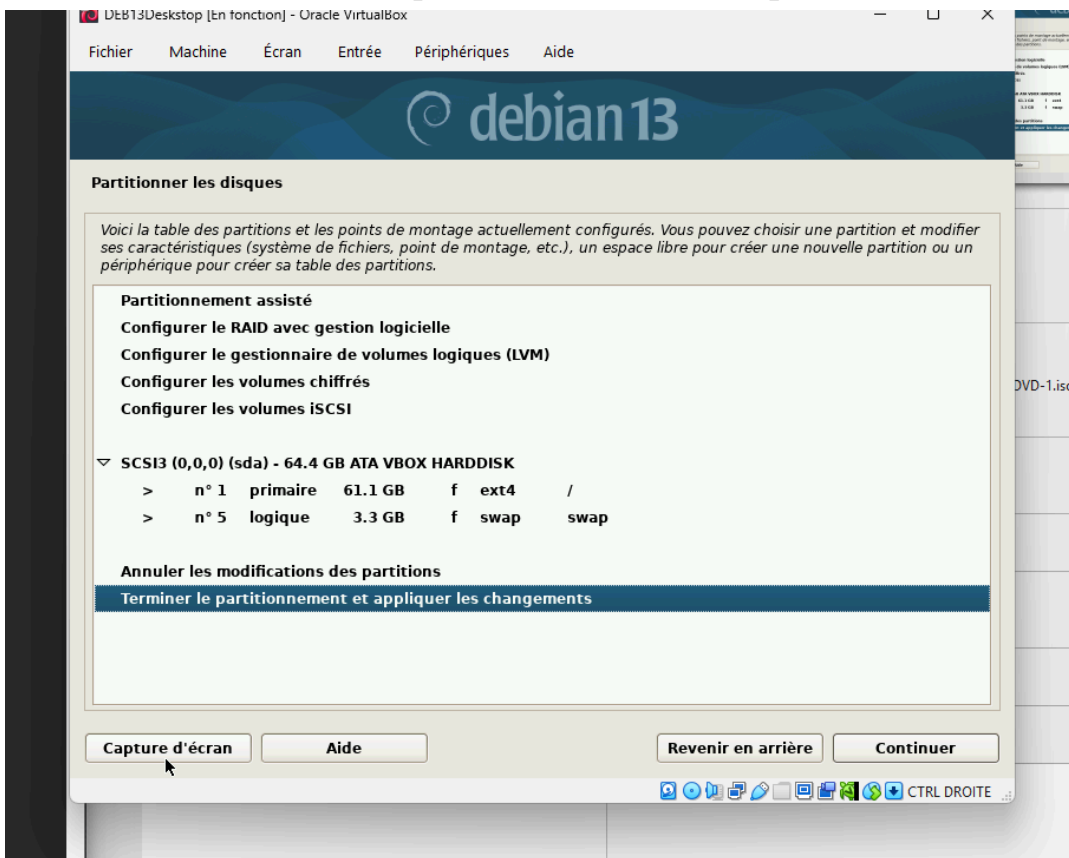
DEB13Desktop [En fonction] - Oracle VirtualBox

Fichier Machine Écran Entrée Périphériques Aide

debian 13

Partitionner les disques

Voici la table des partitions et les points de montage actuellement configurés. Vous pouvez choisir une partition et modifier ses caractéristiques (système de fichiers, point de montage, etc.), un espace libre pour créer une nouvelle partition ou un périphérique pour créer sa table des partitions.

Partitionnement assisté
Configurer le RAID avec gestion logicielle
Configurer le gestionnaire de volumes logiques (LVM)
Configurer les volumes chiffrés
Configurer les volumes iSCSI

SCSI3 (0,0,0) (sda) - 64.4 GB ATA VBOX HARDDISK
> n° 1 primaire 61.1 GB f ext4 /
> n° 5 logique 3.3 GB f swap swap

Annuler les modifications des partitions
Terminer le partitionnement et appliquer les changements

Capture d'écran Aide Revenir en arrière Continuer

CTRL DROITE

DVD-1.isc